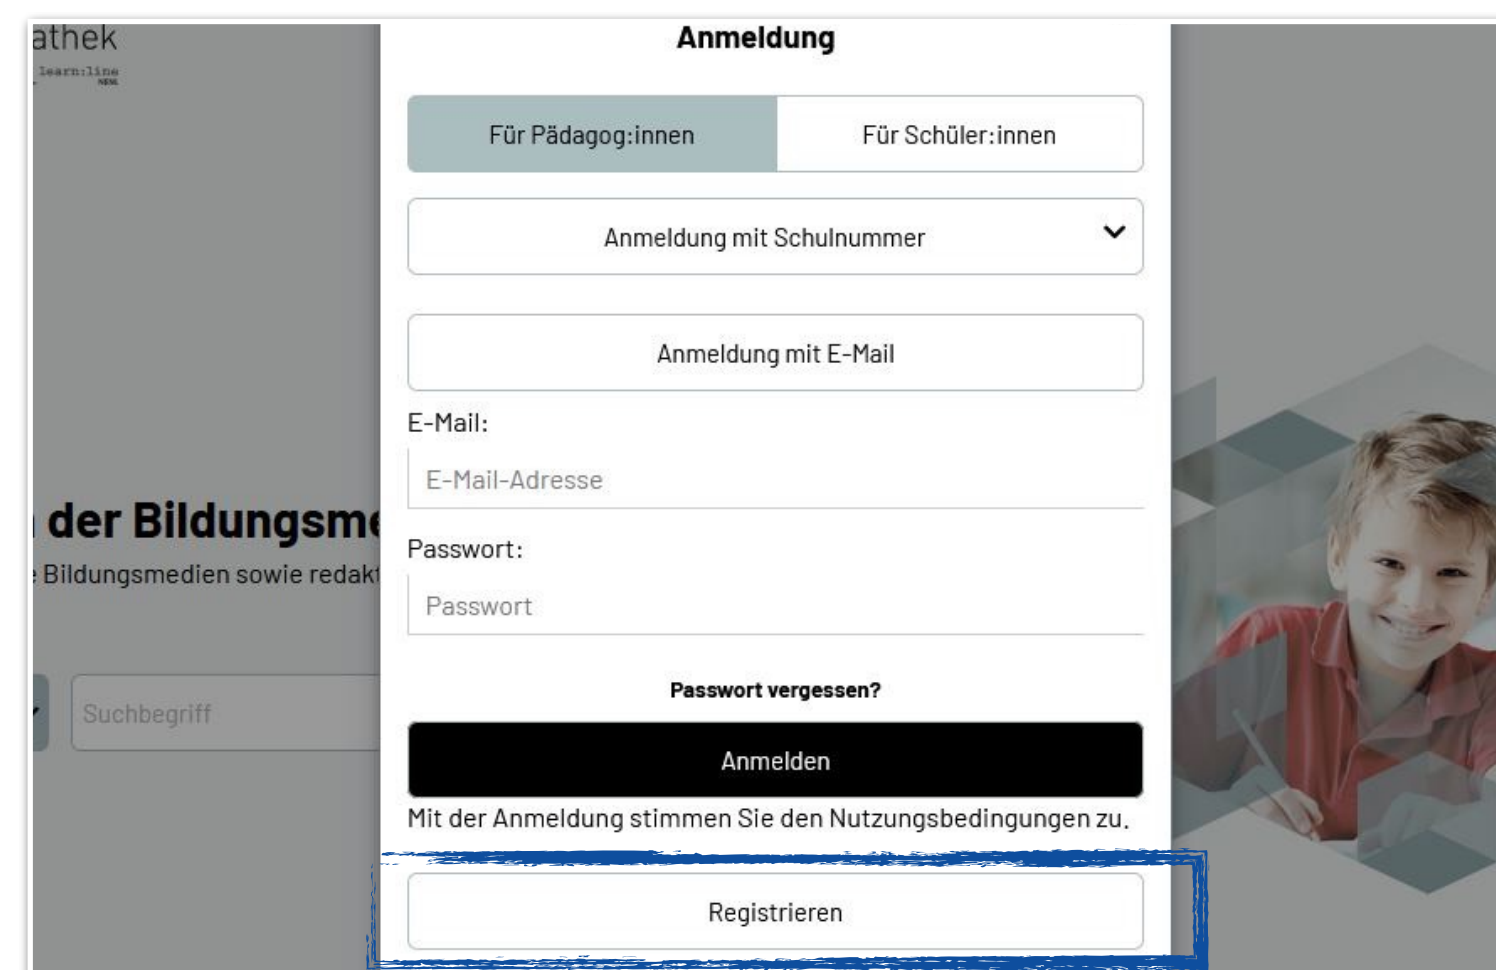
athek
learn:line

der Bildungsme
Bildungsmedien sowie redakt

Suchbegriff

Anmeldung

| Für Pädagog:innen | Für Schüler:innen |
|---|---|

Anmeldung mit Schulnummer

Anmeldung mit E-Mail

E-Mail:

E-Mail-Adresse

Passwort:

Passwort

Passwort vergessen?

Anmelden

Mit der Anmeldung stimmen Sie den Nutzungsbedingungen zu.

Registrieren